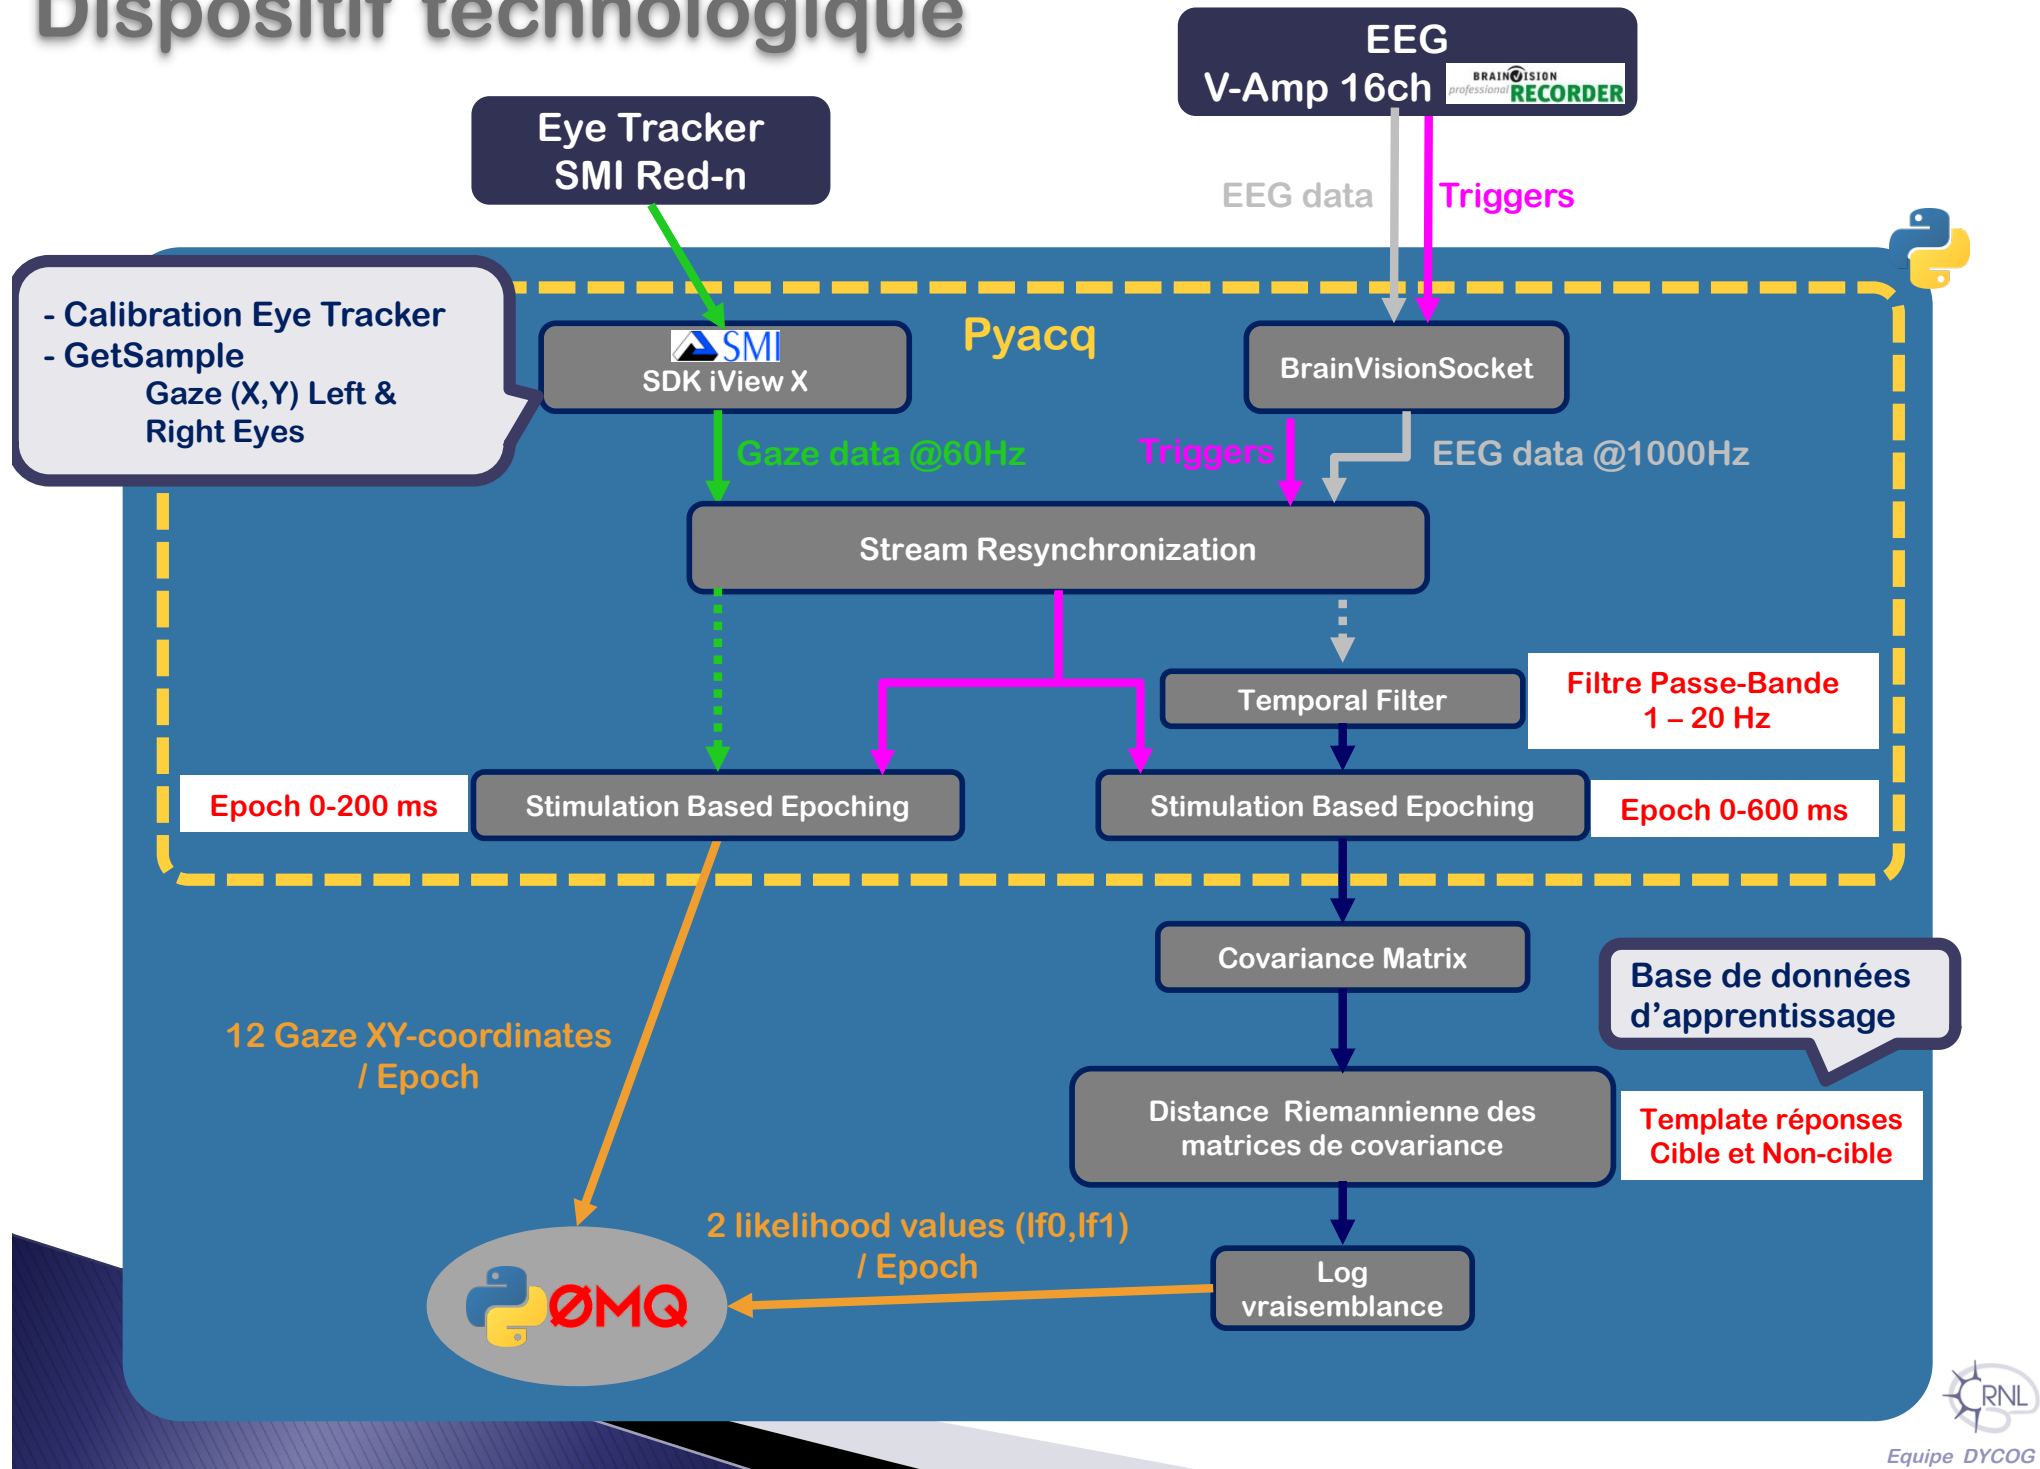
Dispositif technologique

EEG
V-Amp 16ch BRAINVISION professional RECORDER

Eye Tracker
SMI Red-n

EEG data

Triggers

- Calibration Eye Tracker
- GetSample
Gaze (X,Y) Left & Right Eyes

SMI
SDK iView X

Pyacq

BrainVisionSocket

Gaze data @60Hz

Triggers

EEG data @1000Hz

Stream Resynchronization

Temporal Filter

Filtre Passe-Bande
1 – 20 Hz

Epoch 0-200 ms

Stimulation Based Epoching

Stimulation Based Epoching

Epoch 0-600 ms

Covariance Matrix

Base de données d’apprentissage

12 Gaze XY-coordinates / Epoch

Distance Riemannienne des matrices de covariance

Template réponses Cible et Non-cible

2 likelihood values (lf0,lf1) / Epoch

Log vraisemblance

ØMQ

CRNL

Equipe DYCOG